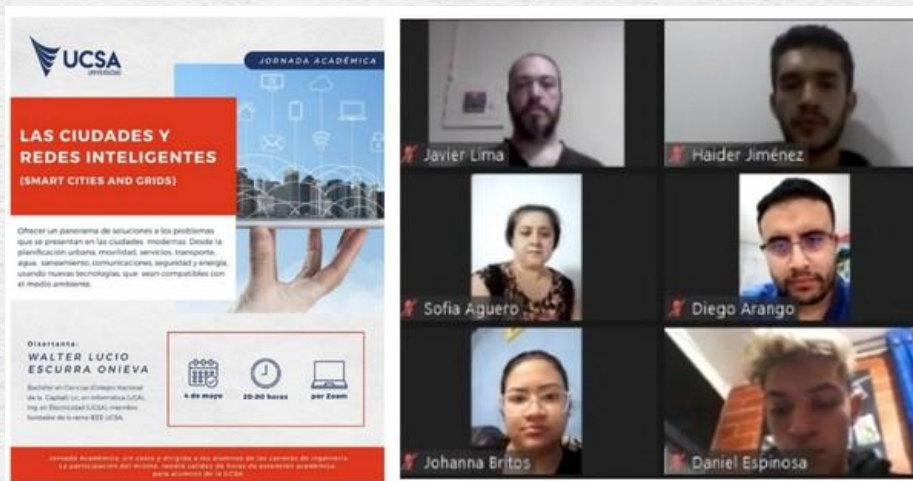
UCSA UNIVERSIDAD

JORNADA ACADÉMICA

LAS CIUDADES Y REDES INTELIGENTES

(SMART CITIES AND GRIDS)

Ofrecer un panorama de soluciones a los problemas que se presentan en las ciudades modernas. Desde la planificación urbana, movilidad, servicios, transporte, agua, saneamiento, comunicaciones, seguridad y energía, usando nuevas tecnologías, que sean compatibles con el medio ambiente.

Disertante:

WALTER LUCIO ESCURRA ONIEVA

Bachiller en Ciencias (Colegio Nacional de la Capital), Lic. en Informática (UCA), Ing. en Electricidad (UCSA), miembro fundador de la rama IEEE UCSA.

4 de mayo

20:00 horas

por Zoom

Jornada Académica, sin costo y dirigida a los alumnos de las carreras de Ingeniería. La participación del mismo, tendrá validez de horas de extensión académica para alumnos de la UCSA.

Javier Lima

Haider Jiménez

Sofia Aguero

Diego Arango

Johanna Britos

Daniel Espinosa